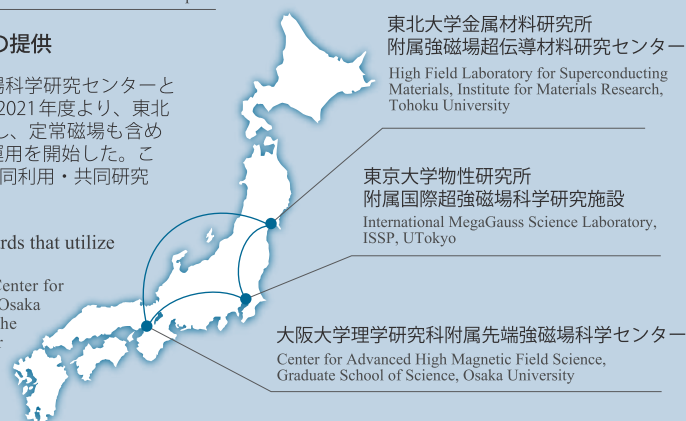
の提供

場科学研究センターと
2021年度より、東北
し、定常磁場も含め
運用を開始した。こ
同利用・共同研究

rds that utilize

Center for
Osaka
he

東北大学金属材料研究所
附属強磁場超伝導材料研究センター

High Field Laboratory for Superconducting Materials, Institute for Materials Research, Tohoku University

東京大学物性研究所
附属国際超強磁場科学研究施設

International MegaGauss Science Laboratory, ISSP, UTokyo

大阪大学理学研究科附属先端強磁場科学センター

Center for Advanced High Magnetic Field Science, Graduate School of Science, Osaka University